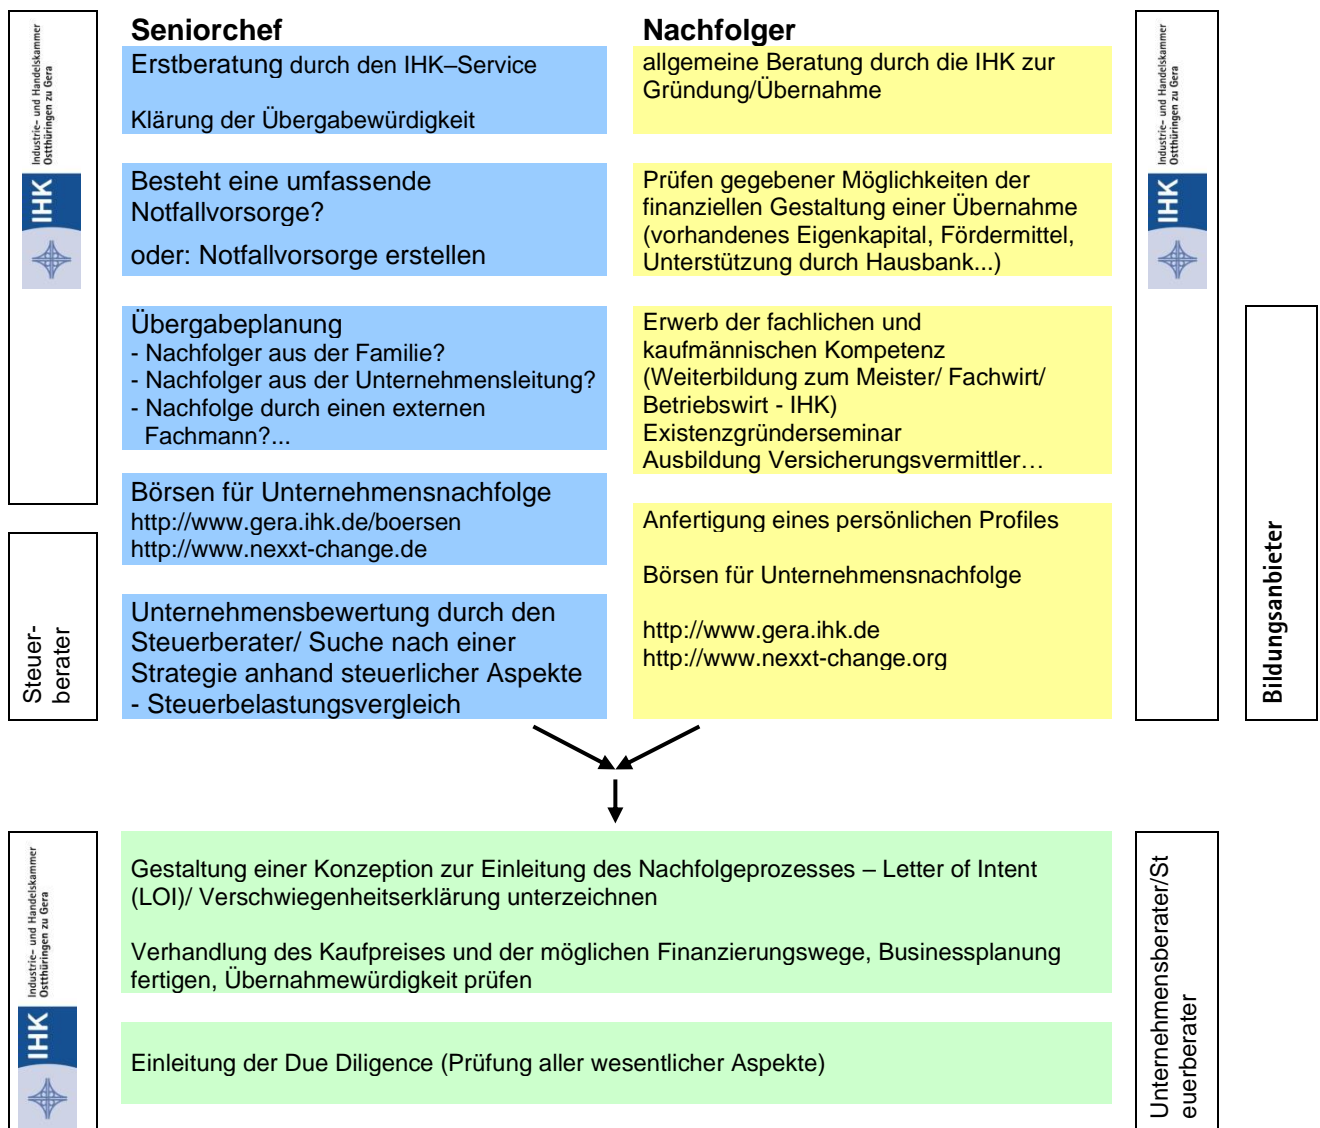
Industrie- und Handelskammer Ostthüringen zu Gera
IHK

Seniorchef

Erstberatung durch den IHK–Service

Klärung der Übergabewürdigkeit

Besteht eine umfassende Notfallvorsorge?

oder: Notfallvorsorge erstellen

Übergabeplanung
- Nachfolger aus der Familie?
- Nachfolger aus der Unternehmensleitung?
- Nachfolge durch einen externen Fachmann?...

Börsen für Unternehmensnachfolge
http://www.gera.ihk.de/boersen
http://www.nexxt-change.de

Unternehmensbewertung durch den Steuerberater/ Suche nach einer Strategie anhand steuerlicher Aspekte
- Steuerbelastungsvergleich

Steuer-berater

Nachfolger

allgemeine Beratung durch die IHK zur Gründung/Übernahme

Prüfen gegebener Möglichkeiten der finanziellen Gestaltung einer Übernahme (vorhandenes Eigenkapital, Fördermittel, Unterstützung durch Hausbank...)

Erwerb der fachlichen und kaufmännischen Kompetenz (Weiterbildung zum Meister/ Fachwirt/ Betriebswirt - IHK)
Existenzgründerseminar
Ausbildung Versicherungsvermittler…

Anfertigung eines persönlichen Profiles

Börsen für Unternehmensnachfolge

http://www.gera.ihk.de
http://www.nexxt-change.org

Industrie- und Handelskammer Ostthüringen zu Gera
IHK

Bildungsanbieter

Industrie- und Handelskammer Ostthüringen zu Gera
IHK

Gestaltung einer Konzeption zur Einleitung des Nachfolgeprozesses – Letter of Intent (LOI)/ Verschwiegenheitserklärung unterzeichnen

Verhandlung des Kaufpreises und der möglichen Finanzierungswege, Businessplanung fertigen, Übernahmewürdigkeit prüfen

Einleitung der Due Diligence (Prüfung aller wesentlicher Aspekte)

Unternehmensberater/Steuerberater